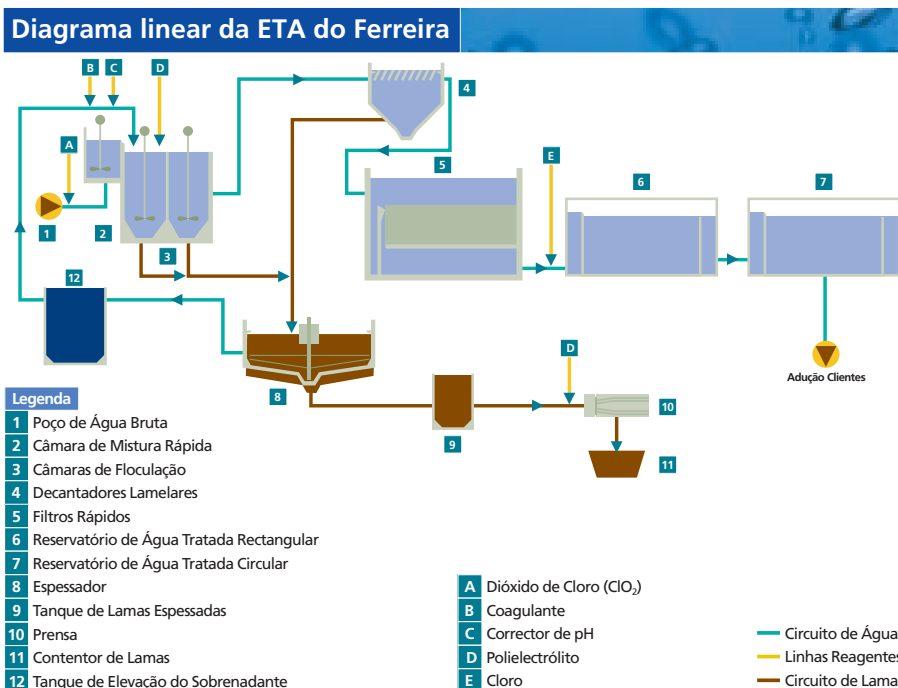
Diagrama linear da ETA do Ferreira

B C D A 4 5 E 6 7 1 2 3 12 8 D 10 9 11

Adução Clientes

Legenda

1 Poço de Água Bruta
2 Câmara de Mistura Rápida
3 Câmaras de Floculação
4 Decantadores Lamelares
5 Filtros Rápidos
6 Reservatório de Água Tratada Rectangular
7 Reservatório de Água Tratada Circular
8 Espessador
9 Tanque de Lamas Espessadas
10 Prensa
11 Contentor de Lamas
12 Tanque de Elevação do Sobrenadante

A Dióxido de Cloro ($ClO_2$)
B Coagulante
C Corrector de pH
D Polielectrólito
E Cloro

Circuito de Água
Linhas Reagentes
Circuito de Lama